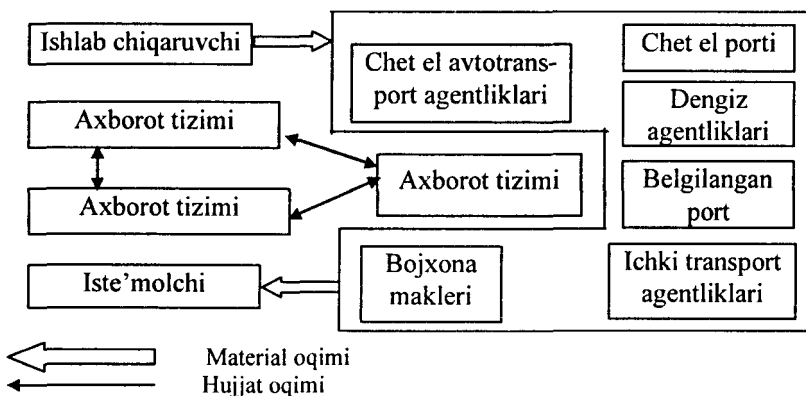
Ishlab chiqaruvchi

Chet el avtotransport agentliklari

Chet el porti

Dengiz agentliklari

Axborot tizimi

Axborot tizimi

Axborot tizimi

Belgilangan port

Iste'molchi

Bojxona makleri

Ichki transport agentliklari

Material oqimi

Hujjat oqimi